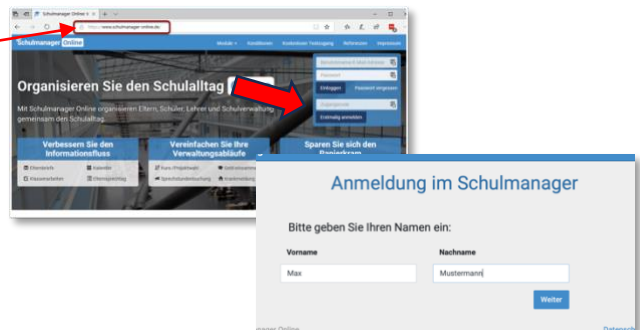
Schulmanager Online
https://www.schulmanager-online.de
Schulmanager Online
Module
Konditionen
Kostenloser Testzugang
Referenzen
Impressum
Organisieren Sie den Schulalltag
Mit Schulmanager Online organisieren Eltern, Schüler, Lehrer und Schulverwaltung gemeinsam den Schulalltag.
Benutzername / Mail-Adresse
Passwort
Einloggen
Passwort vergessen
Zugangscode
Erstmalig anmelden
Verbessern Sie den Informationsfluss
Elternbriefe
Kalender
Klassenarbeiten
Elternsprechtag
Vereinfachen Sie Ihre Verwaltungsabläufe
Kurs-/Projektwahl
Sprechstundenbuchung
Sparen Sie sich den Papierkram
Anmeldung im Schulmanager
Bitte geben Sie Ihren Namen ein:
Vorname
Max
Nachname
Mustermann
Weiter
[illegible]anager Online
Datensch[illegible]